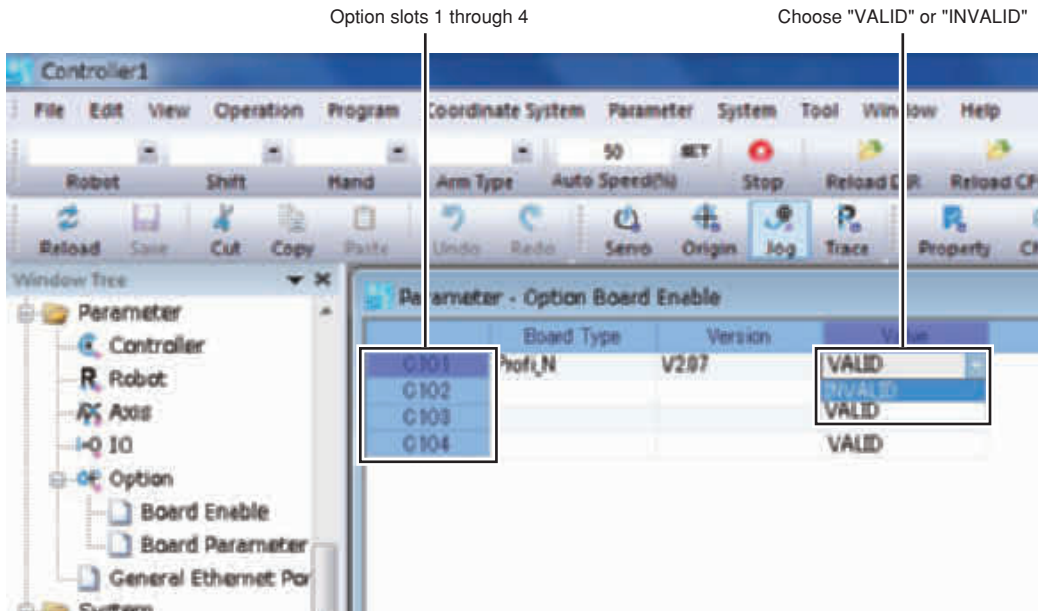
Option slots 1 through 4

Choose "VALID" or "INVALID"

Controller1

File Edit View Operation Program Coordinate System Parameter System Tool Window Help

50 SET

Robot Shift Hand Arm Type Auto Speed(%) Stop Reload DIR Reload CF

Reload Save Cut Copy Paste Undo Redo Servo Origin Jog Trace Property Ch

Window Tree

Parameter
Controller
R Robot
Axis
IO
Option
Board Enable
Board Parameter
General Ethernet Por
System

Parameter - Option Board Enable

| | Board Type | Version | Value |
|---|---|---|---|
| O101 | Profi_N | V2.07 | VALID |
| O102 | | | INVALID |
| O103 | | | VALID |
| O104 | | | VALID |